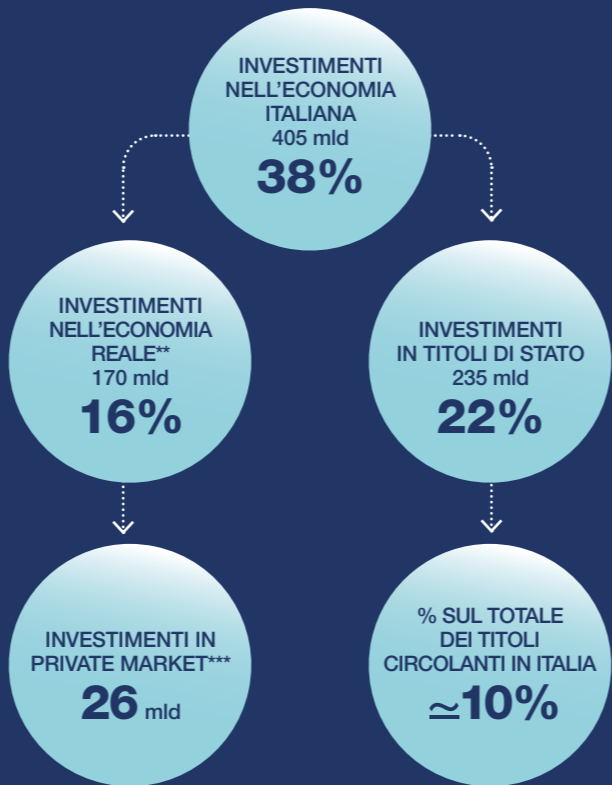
INVESTIMENTI NELL'ECONOMIA ITALIANA
405 mld
38%

INVESTIMENTI NELL'ECONOMIA REALE**
170 mld
16%

INVESTIMENTI IN TITOLI DI STATO
235 mld
22%

INVESTIMENTI IN PRIVATE MARKET***
26 mld

% SUL TOTALE DEI TITOLI CIRCOLANTI IN ITALIA
$\simeq$10%